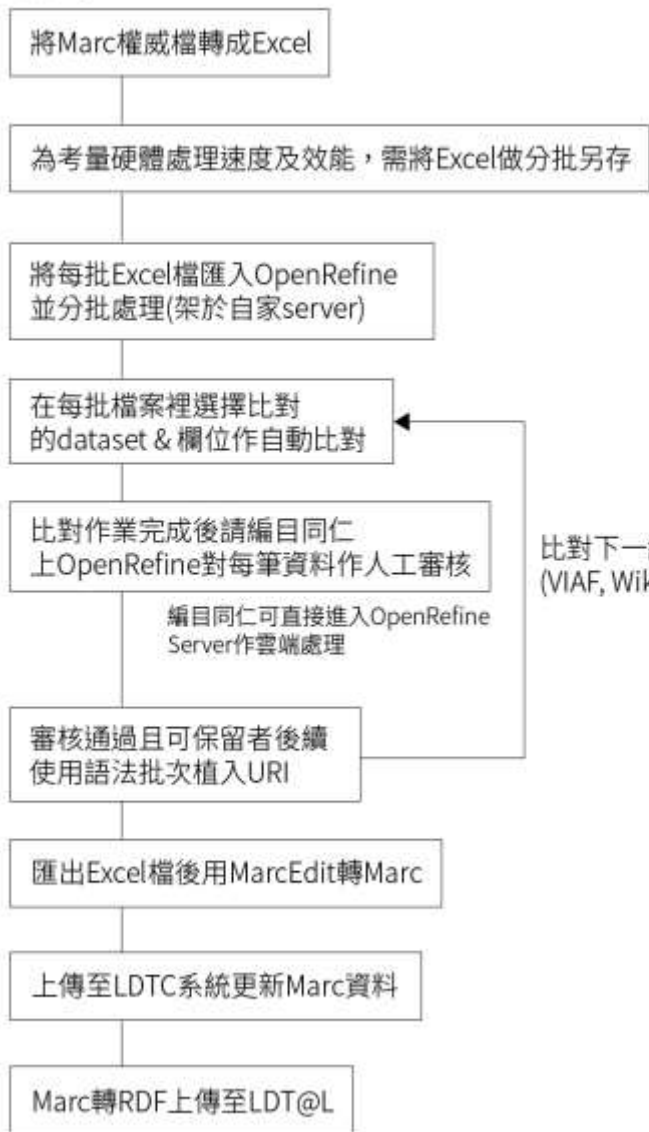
將Marc權威檔轉成Excel

為考量硬體處理速度及效能，需將Excel做分批另存

將每批Excel檔匯入OpenRefine 並分批處理(架於自家server)

在每批檔案裡選擇比對的dataset & 欄位作自動比對

比對作業完成後請編目同仁上OpenRefine對每筆資料作人工審核

編目同仁可直接進入OpenRefine Server作雲端處理

比對下一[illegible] (VIAF, Wik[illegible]

審核通過且可保留者後續使用語法批次植入URI

匯出Excel檔後用MarcEdit轉Marc

上傳至LDTC系統更新Marc資料

Marc轉RDF上傳至LDT@L